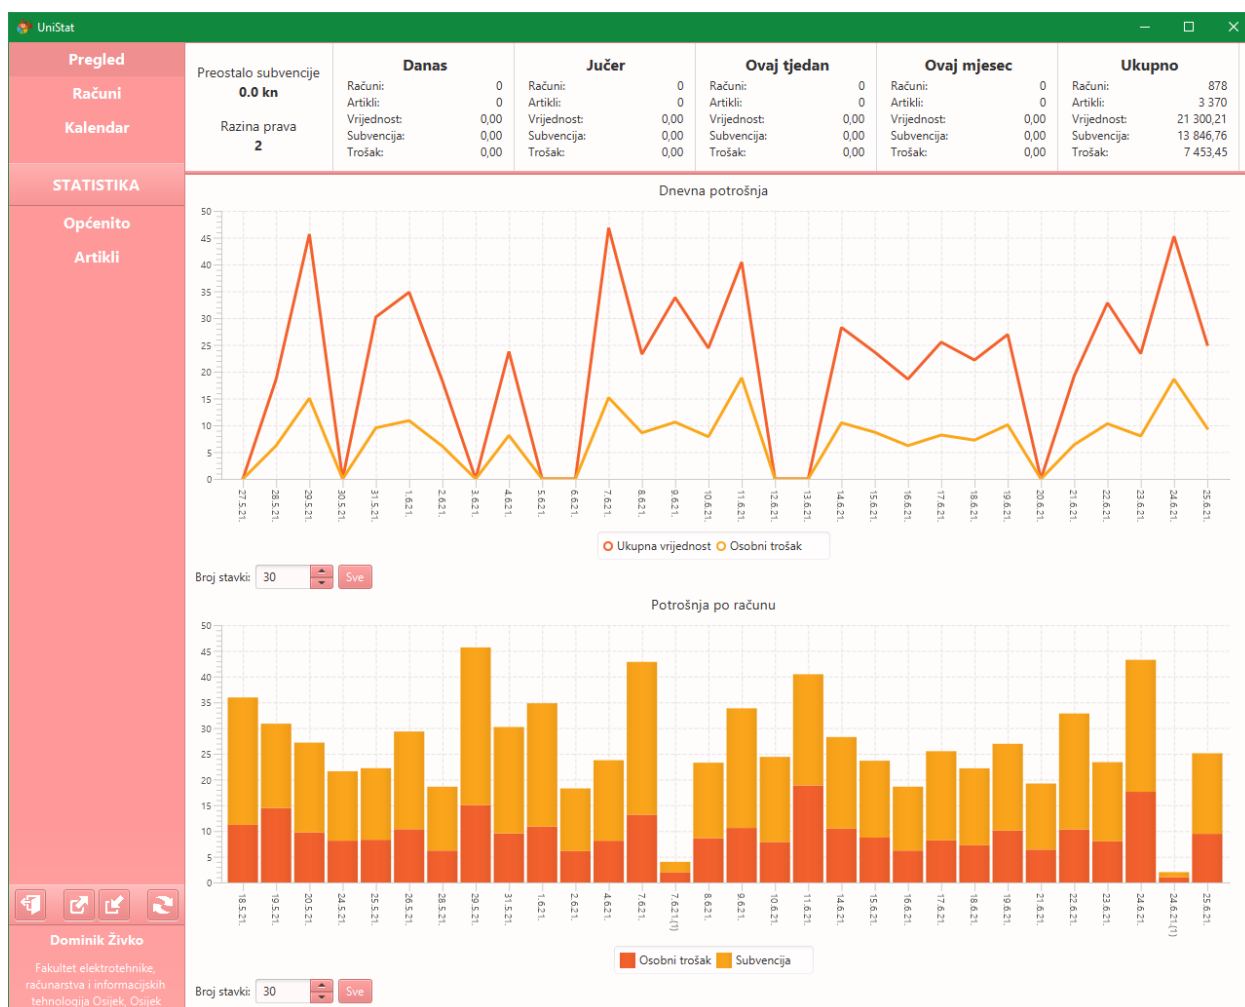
UniStat

Pregled
Računi
Kalendar

STATISTIKA

Općenito
Artikli

Preostalo subvencije
0.0 kn

Razina prava
2

| Danas | |
|---|---|
| Računi: | 0 |
| Artikli: | 0 |
| Vrijednost: | 0,00 |
| Subvencija: | 0,00 |
| Trošak: | 0,00 |

| Jučer | |
|---|---|
| Računi: | 0 |
| Artikli: | 0 |
| Vrijednost: | 0,00 |
| Subvencija: | 0,00 |
| Trošak: | 0,00 |

| Ovaj tjedan | |
|---|---|
| Računi: | 0 |
| Artikli: | 0 |
| Vrijednost: | 0,00 |
| Subvencija: | 0,00 |
| Trošak: | 0,00 |

| Ovaj mjesec | |
|---|---|
| Računi: | 0 |
| Artikli: | 0 |
| Vrijednost: | 0,00 |
| Subvencija: | 0,00 |
| Trošak: | 0,00 |

| Ukupno | |
|---|---|
| Računi: | 878 |
| Artikli: | 3 370 |
| Vrijednost: | 21 300,21 |
| Subvencija: | 13 846,76 |
| Trošak: | 7 453,45 |

Dnevna potrošnja

50 45 40 35 30 25 20 15 10 5 0

27.5.21. 28.5.21. 29.5.21. 30.5.21. 31.5.21. 1.6.21. 2.6.21. 3.6.21. 4.6.21. 5.6.21. 6.6.21. 7.6.21. 8.6.21. 9.6.21. 10.6.21. 11.6.21. 12.6.21. 13.6.21. 14.6.21. 15.6.21. 16.6.21. 17.6.21. 18.6.21. 19.6.21. 20.6.21. 21.6.21. 22.6.21. 23.6.21. 24.6.21. 25.6.21.

Ukupna vrijednost Osobni trošak

Broj stavki: 30 Sve

Potrošnja po računu

50 45 40 35 30 25 20 15 10 5 0

18.5.21. 19.5.21. 20.5.21. 24.5.21. 25.5.21. 26.5.21. 28.5.21. 29.5.21. 31.5.21. 1.6.21. 2.6.21. 4.6.21. 7.6.21. 7.6.21. (1) 8.6.21. 9.6.21. 10.6.21. 11.6.21. 14.6.21. 15.6.21. 16.6.21. 17.6.21. 18.6.21. 19.6.21. 21.6.21. 22.6.21. 23.6.21. 24.6.21. 24.6.21. (1) 25.6.21.

Osobni trošak Subvencija

Broj stavki: 30 Sve

Dominik Živko

Fakultet elektrotehnike, računarstva i informacijskih tehnologija Osijek, Osijek